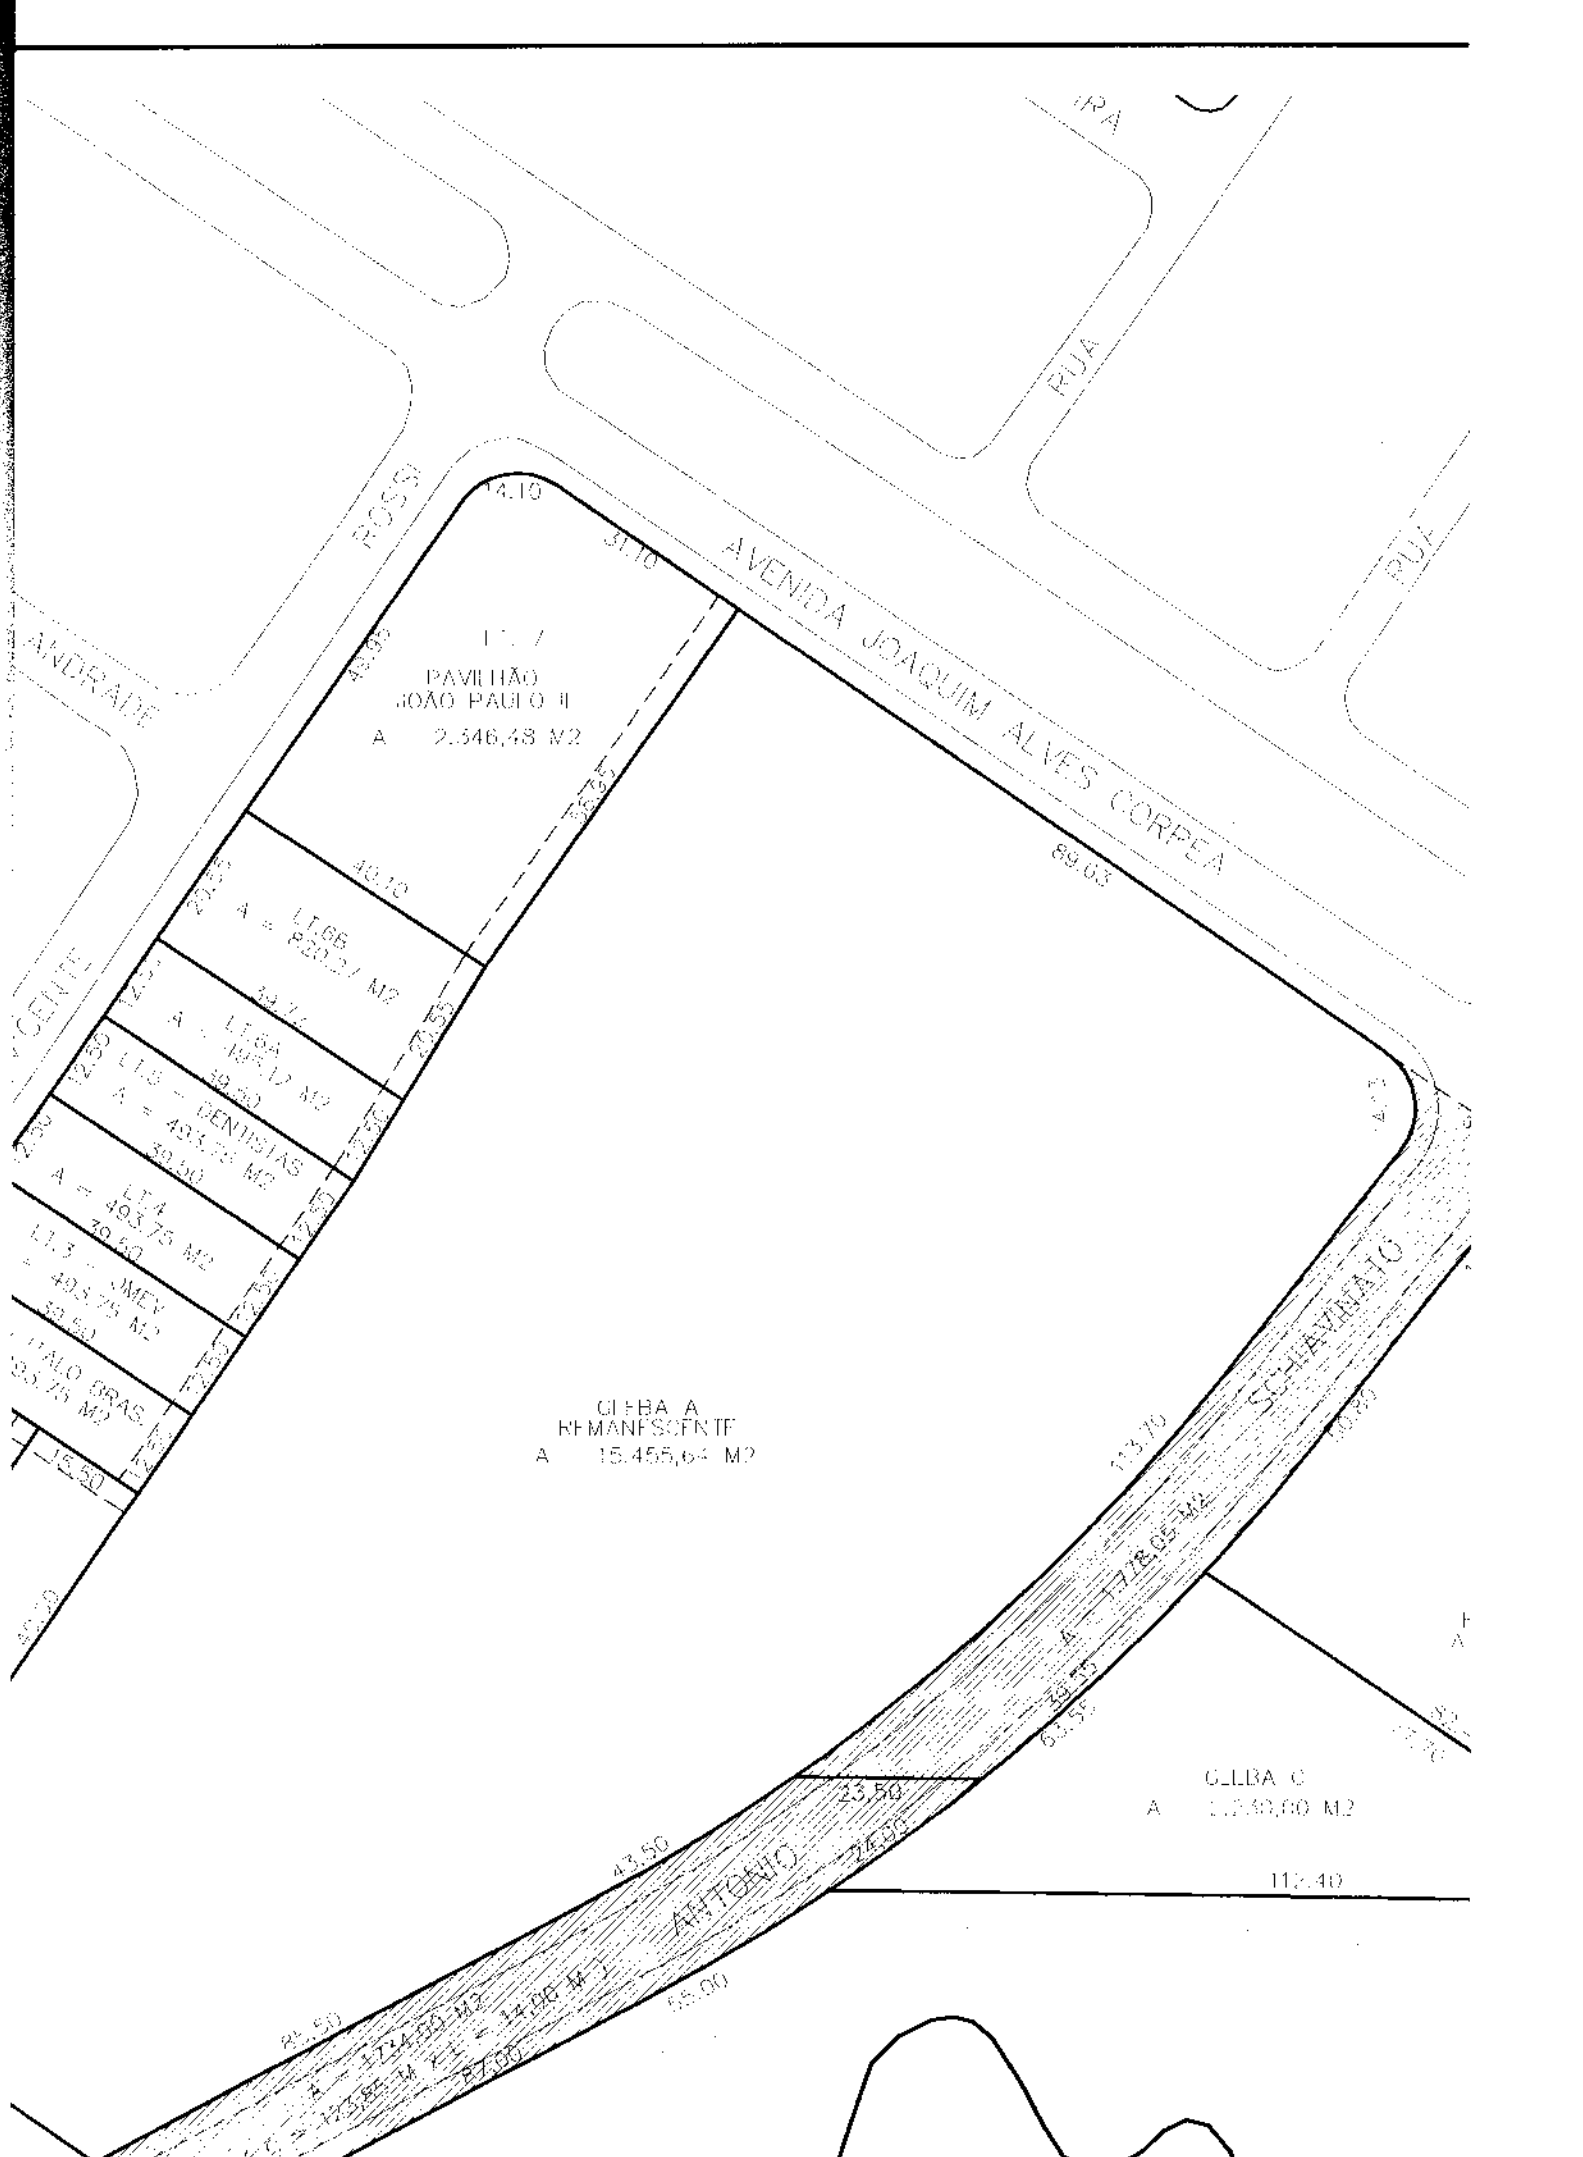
RA

RUA

RUA

ROSSI

ANDRADE

VICENTE

14.10

31.10

AVENIDA JOAQUIM ALVES CORREA

LT. 7
PAVILHÃO
JOÃO PAULO II
A = 2.546,48 M2

43.99

36.35

89.03

20.55

40.10

LT.6B
A = 820,27 M2

20.55

12.5

39.74

LT.6A
A = 495,17 M2

12.50

LT.5 - DENTISTAS
39.50
A = 493,75 M2

12.50

12.50

39.50

LT.4
A = 493,75 M2

12.50

LT.3 - SMEV
39.50
A = 493,75 M2

12.50

39.50

ITALO BRAS.
93,75 M2

12.50

15.50

GLEBA A
REMANESCENTE
A = 15.455,64 M2

113.70

SCHIAVINATO

A = 1.778,05 M2

40.89

39.35

63.55

23.50

43.50

ANTONIO

24.00

GLEBA C
A = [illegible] M2

112.40

85.50

A = 1734,80 M2

14,00 M

87.00

55.00

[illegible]

4.13